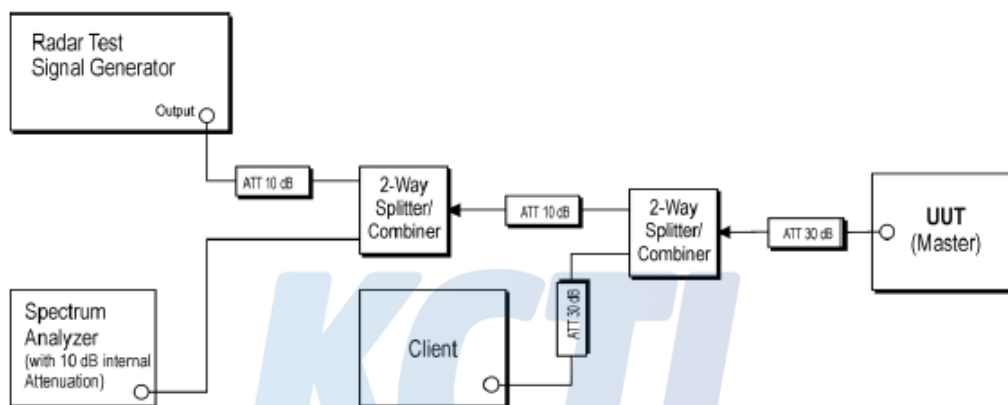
Radar Test Signal Generator

Output

ATT 10 dB

2-Way Splitter/ Combiner

ATT 10 dB

2-Way Splitter/ Combiner

ATT 30 dB

UUT (Master)

Spectrum Analyzer (with 10 dB internal Attenuation)

Client

ATT 30 dB

KCTI